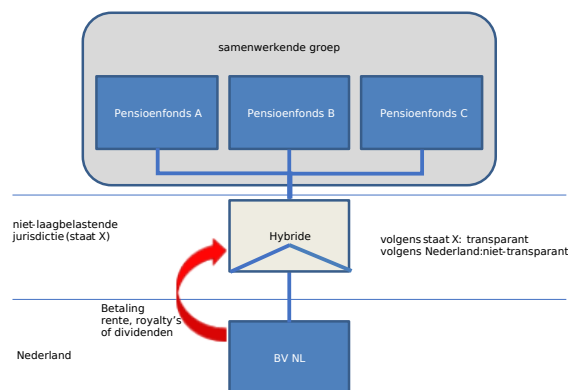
samenwerkende groep

Pensioenfonds A

Pensioenfonds B

Pensioenfonds C

niet-laagbelastende jurisdictie (staat X)

Hybride

volgens staat X: transparant
volgens Nederland:niet-transparant

Betaling
rente, royalty's
of dividenden

Nederland

BV NL